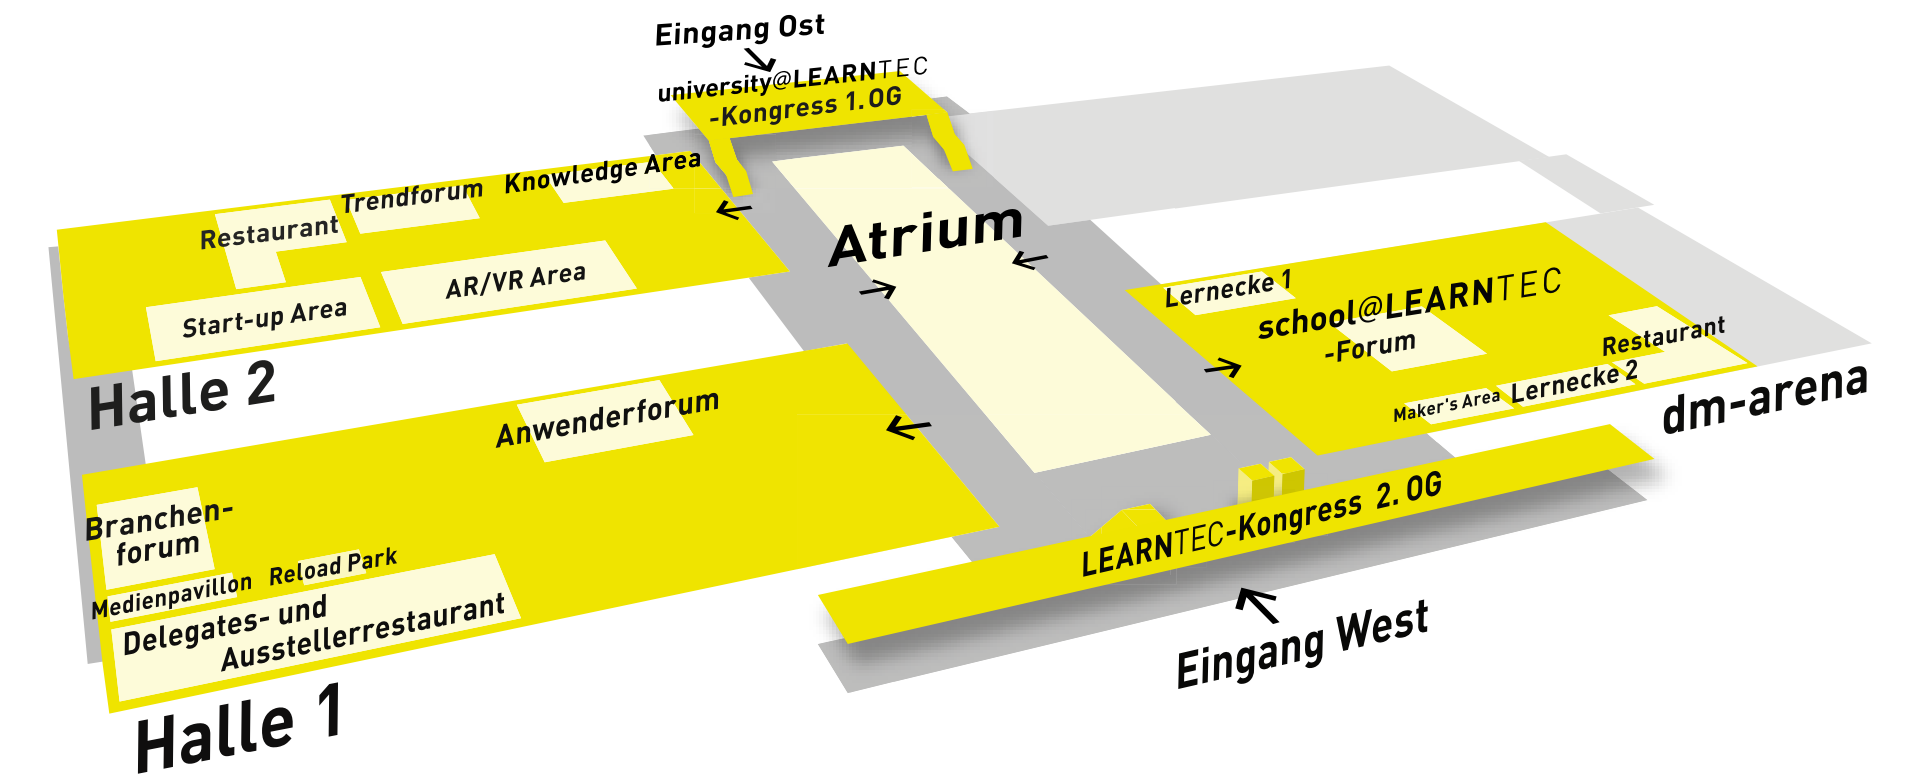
Eingang Ost

university@LEARNTEC
-Kongress 1.OG

Trendforum

Knowledge Area

Restaurant

Atrium

AR/VR Area

Start-up Area

Halle 2

Lernecke 1

school@LEARNTEC
-Forum

Restaurant

Maker's Area

Lernecke 2

dm-arena

Anwenderforum

Branchen-
forum

Medienpavillon

Reload Park

Delegates- und
Ausstellerrestaurant

LEARNTEC-Kongress 2.OG

Eingang West

Halle 1